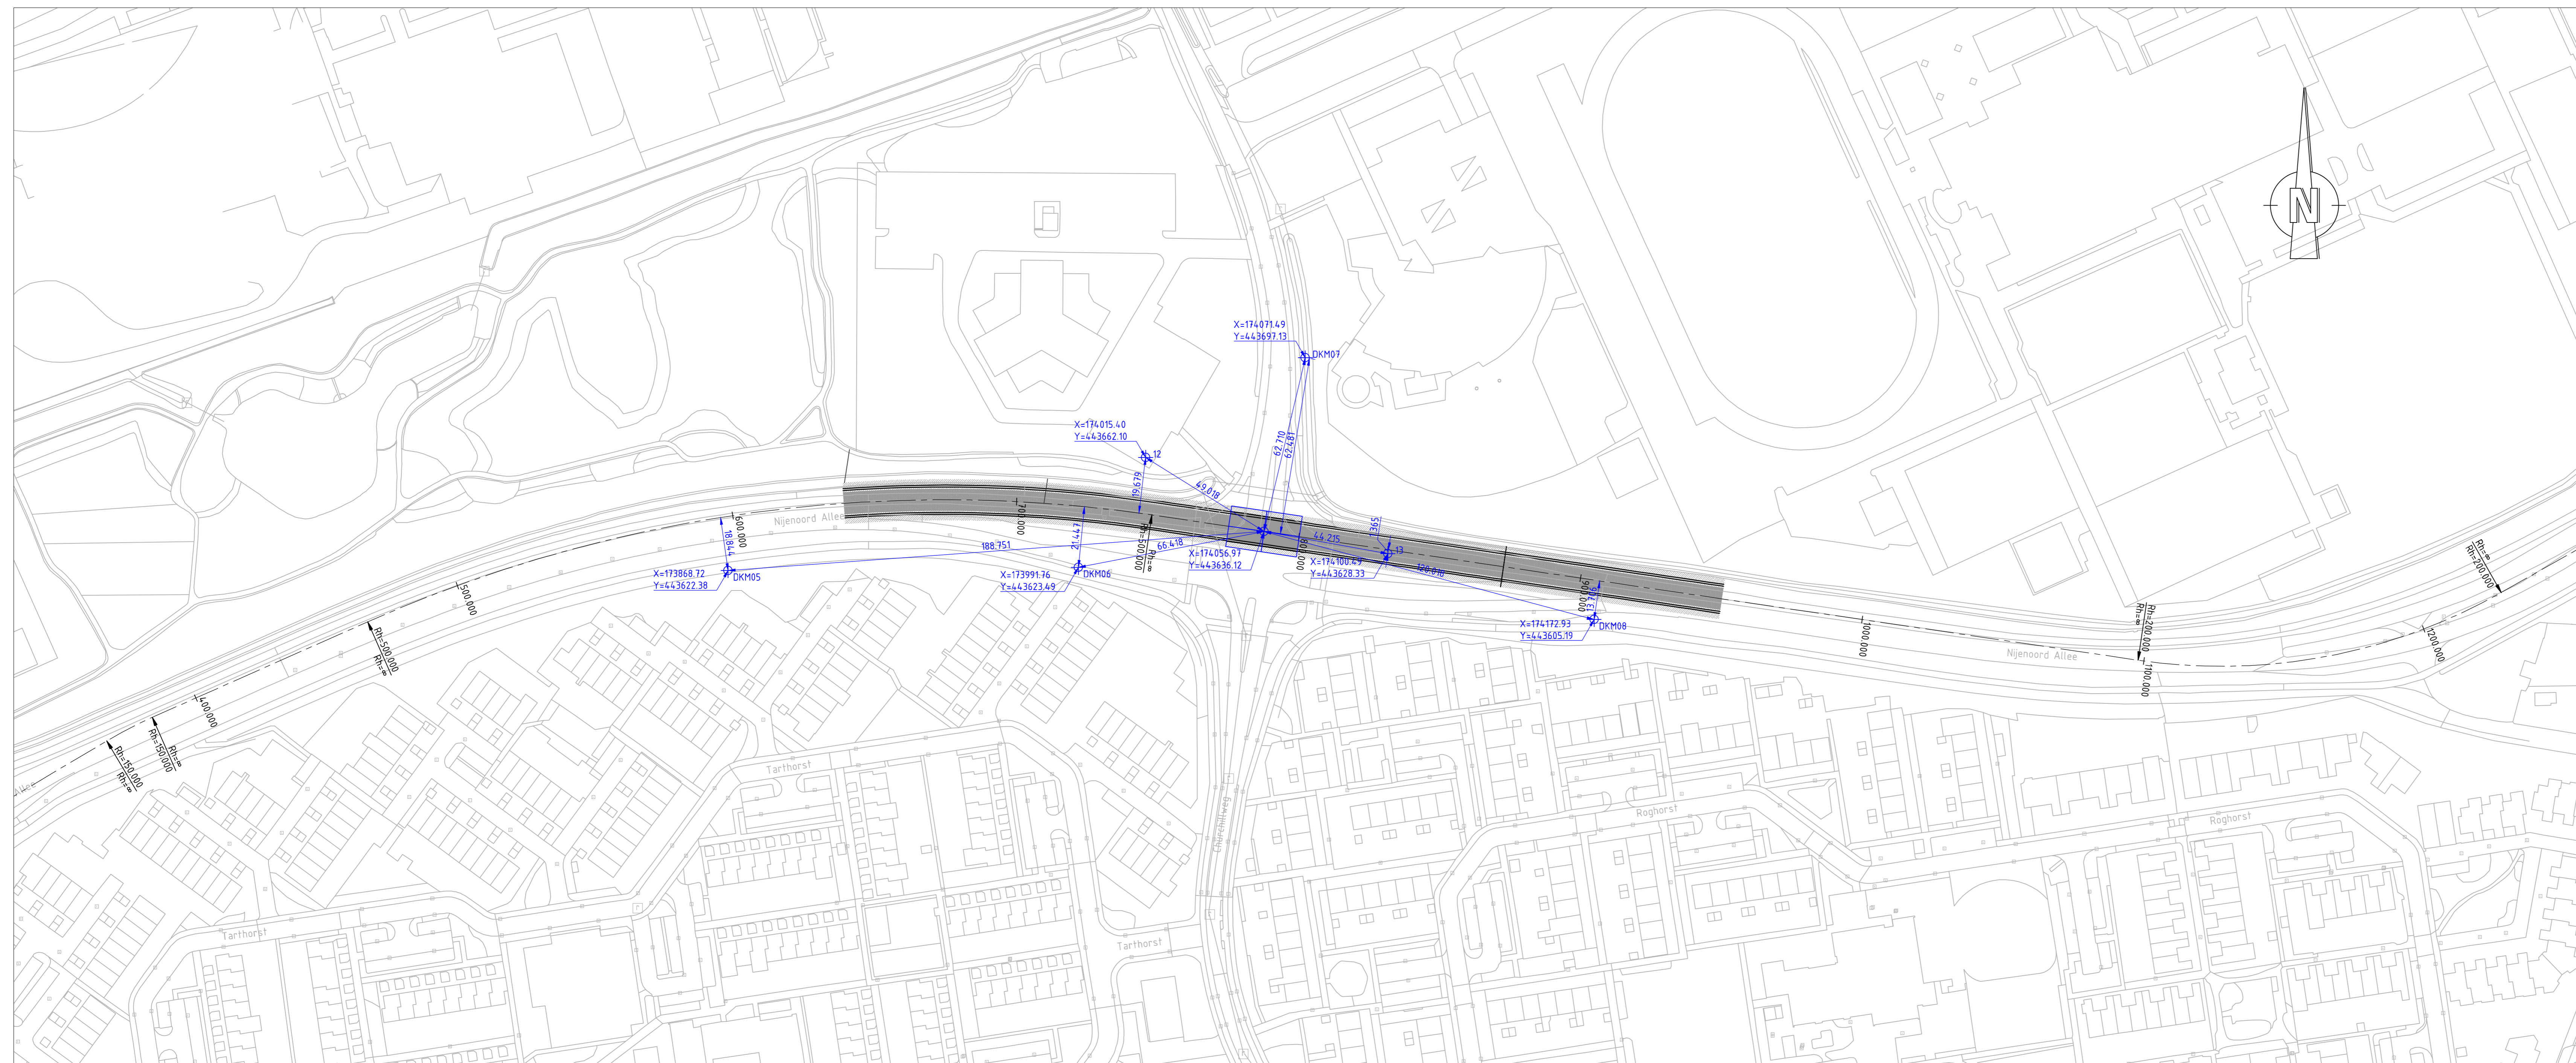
N

X=174071.49
Y=443697.13
DKM07

X=174015.40
Y=443662.10
12

62.710
62.481

49.018

19.619

Nijenoord Allee

600.000

8.844

188.751

21.447

66.418

700.000

800.000

Rh=∞

X=174056.97
Y=443636.12

44.215

3.55

13

X=174100.49
Y=443628.33

120.616

X=173868.72
Y=443622.38
DKM05

X=173991.76
Y=443623.49
DKM06

900.000

13.708

X=174172.93
Y=443605.19
DKM08

500.000

Rh=500.000
Rh=∞

400.000

Rh=150.000
Rh=∞

Rh=∞
Rh=150.000

1000.000

Nijenoord Allee

Rh=200.000
Rh=∞

1100.000

1200.000

Rh=∞
Rh=200.000

Tarthorst

Tarthorst

Tarthorst

Churchillweg

Roghorst

Roghorst